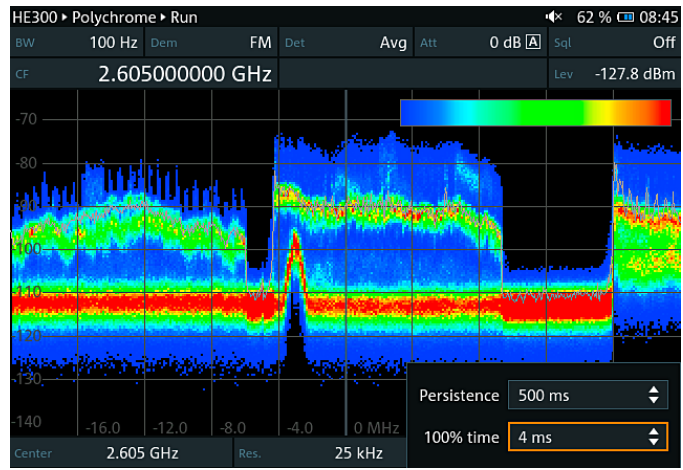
HE300 ▸ Polychrome ▸ Run
62 % 08:45
BW 100 Hz Dem FM Det Avg Att 0 dB A Sql Off
CF 2.605000000 GHz Lev -127.8 dBm
-70
-80
-90
-100
-110
-120
-130
-140
-16.0 -12.0 -8.0 -4.0 0 MHz
Persistence 500 ms
100% time 4 ms
Center 2.605 GHz Res. 25 kHz